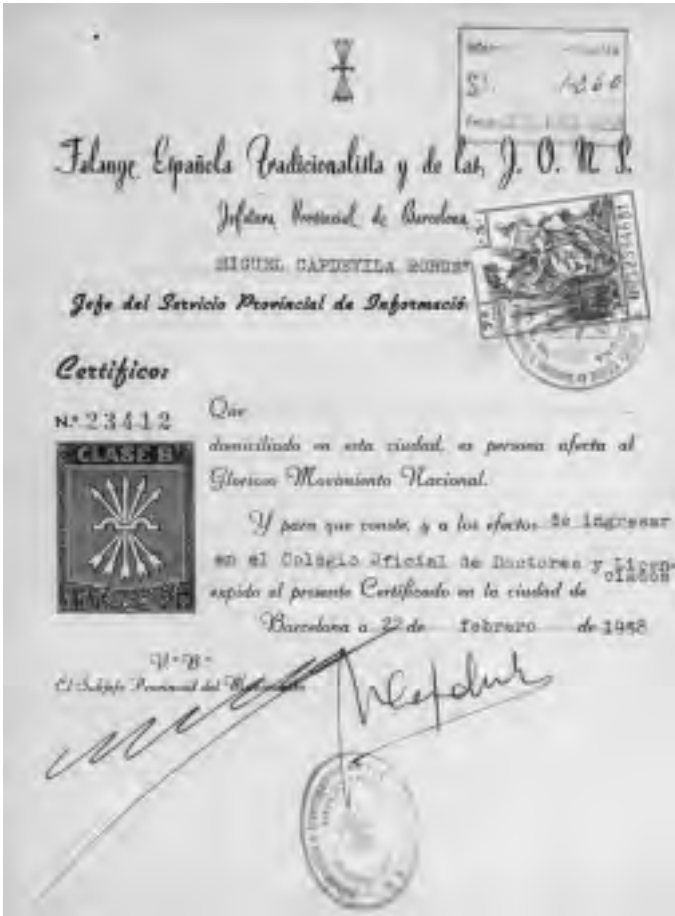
S. 1360

Falange Española Tradicionalista y de las J. O. N. S.

Jefatura Provincial de Barcelona

MIGUEL CAPDEVILA BORGES

Jefe del Servicio Provincial de Informació

Certifico:

Nº 23412

CLASE B

Que

domiciliado en esta ciudad, es persona afecta al Glorioso Movimiento Nacional.

Y para que conste, y a los efectos de ingresar en el Colegio Oficial de Doctores y Licenciados expido el presente Certificado en la ciudad de Barcelona a 22 de febrero de 1948

Vº Bº
El Subjefe Provincial del Movimiento